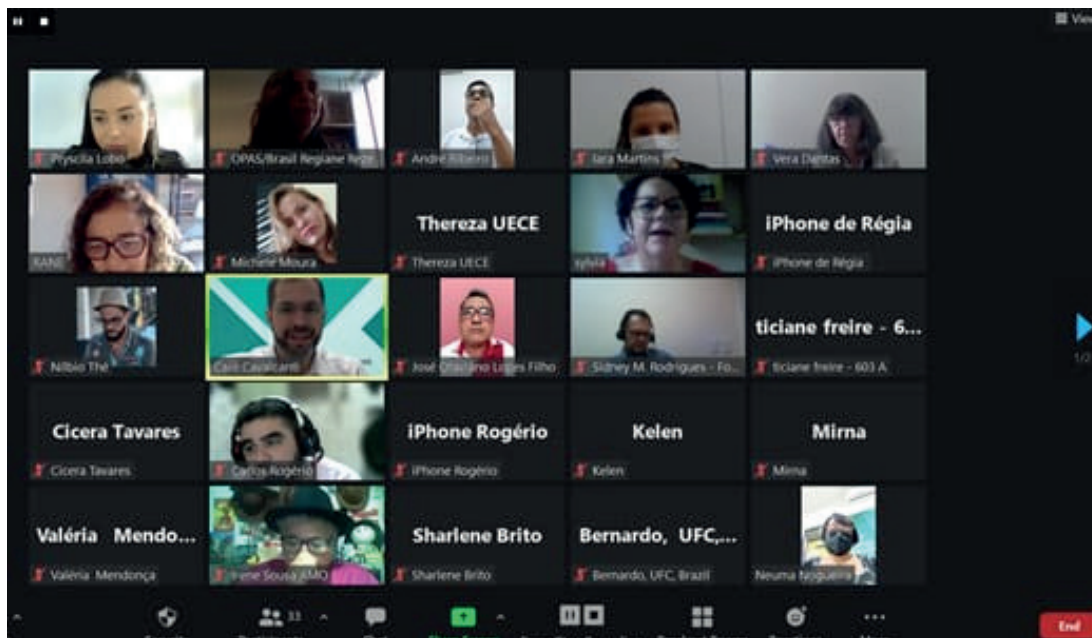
Pryscila Lobo
OPAS/Brasil Regiane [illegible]
André Ribeiro
Iara Martins
Vera Dantas

RANI
Michele Moura
Thereza UECE
Thereza UECE
sylvia
iPhone de Régia
iPhone de Régia

Nilbio Thé
Caio Cavalcanti
José Otaciano Lopes Filho
Sidney M. Rodrigues - Fo...
ticiane freire - 6...
ticiane freire - 603 A

Cicera Tavares
Cicera Tavares
Carlos Rogério
iPhone Rogério
iPhone Rogério
Kelen
Kelen
Mirna
Mirna

Valéria Mendo...
Valéria Mendonça
Irene Sousa AMO
Sharlene Brito
Sharlene Brito
Bernardo, UFC,...
Bernardo, UFC, Brazil
Neuma Nogueira

View
1/2
33
End